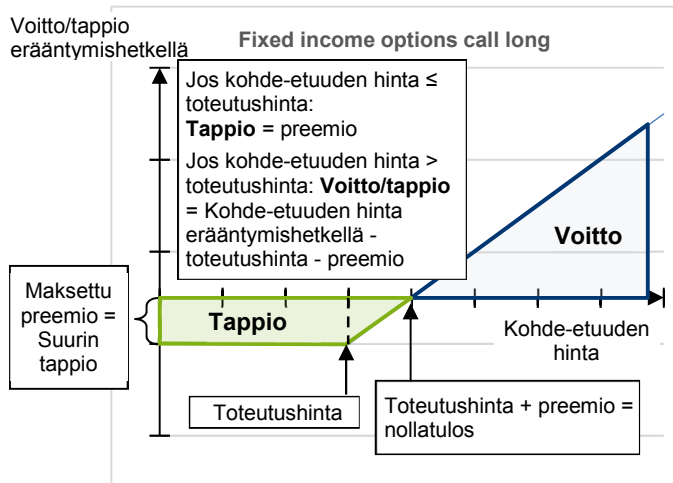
Voitto/tappio erääntymishetkellä

Fixed income options call long

Jos kohde-etuuden hinta ≤ toteutushinta:
**Tappio** = preemio

Jos kohde-etuuden hinta > toteutushinta: **Voitto/tappio** = Kohde-etuuden hinta erääntymishetkellä - toteutushinta - preemio

Voitto

Maksettu preemio = Suurin tappio

Tappio

Kohde-etuuden hinta

Toteutushinta

Toteutushinta + preemio = nollatulos